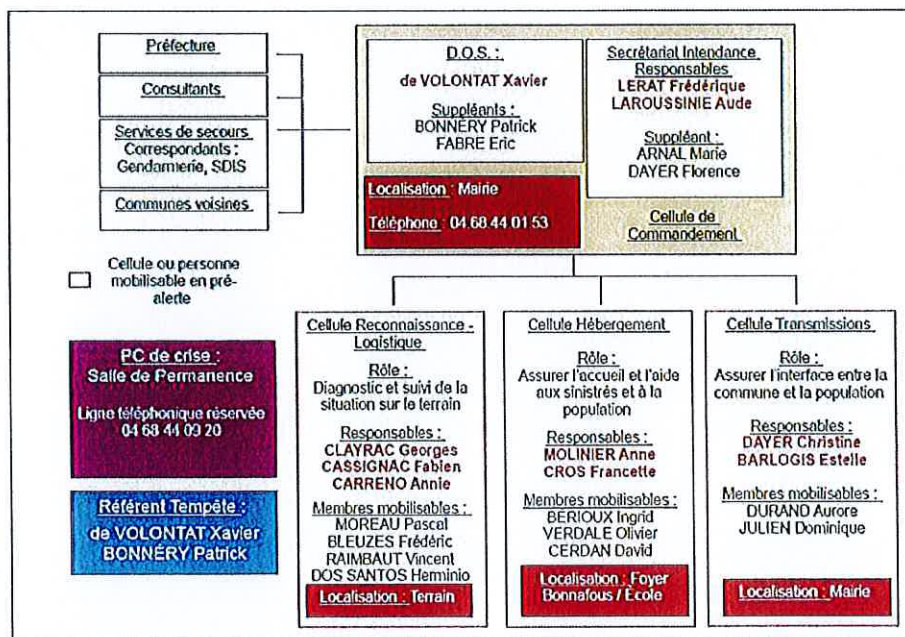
Préfecture

Consultants

Services de secours
Correspondants :
Gendarmerie, SDIS

Communes voisines

D.O.S. :
de VOLONTAT Xavier

Suppléants :
BONNÉRY Patrick
FABRE Eric

Localisation : Mairie

Téléphone : 04 68 44 01 53

Secrétariat Intendance
Responsables
LERAT Frédérique
LAROUSSINIE Aude

Suppléant :
ARNAL Marie
DAYER Florence

Cellule de Commandement

Cellule ou personne mobilisable en pré-alerte

PC de crise :
Salle de Permanence

Ligne téléphonique réservée
04 68 44 09 20

Référent Tempête :
de VOLONTAT Xavier
BONNÉRY Patrick

Cellule Reconnaissance - Logistique

Rôle :
Diagnostic et suivi de la situation sur le terrain

Responsables :
CLAYRAC Georges
CASSIGNAC Fabien
CARRENO Annie

Membres mobilisables :
MOREAU Pascal
BLEUZES Frédéric
RAIMBAUT Vincent
DOS SANTOS Herminio

Localisation : Terrain

Cellule Hébergement

Rôle :
Assurer l'accueil et l'aide aux sinistrés et à la population

Responsables :
MOLINIER Anne
CROS Francette

Membres mobilisables :
BERIOUX Ingrid
VERDALE Olivier
CERDAN David

Localisation : Foyer Bonnafous / École

Cellule Transmissions

Rôle :
Assurer l'interface entre la commune et la population

Responsables :
DAYER Christine
BARLOGIS Estelle

Membres mobilisables :
DURAND Aurore
JULIEN Dominique

Localisation : Mairie